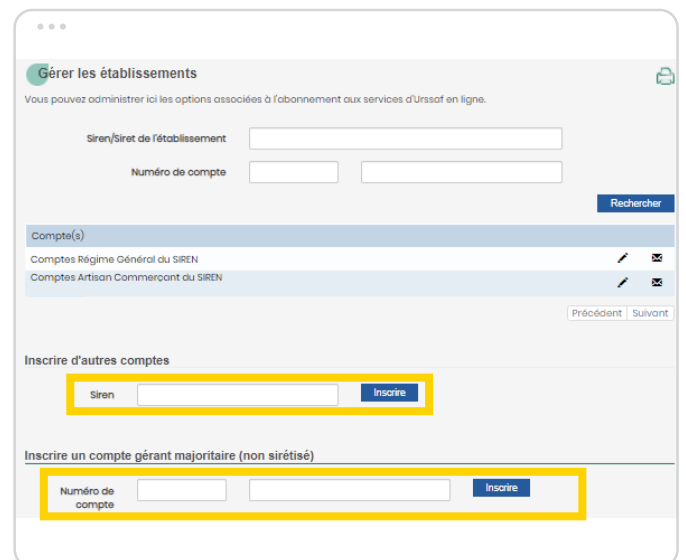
Gérer les établissements

Vous pouvez administrer ici les options associées à l'abonnement aux services d'Urssaf en ligne.

Siren/Siret de l'établissement

Numéro de compte

Rechercher

Compte(s)

Comptes Régime Général du SIREN

Comptes Artisan Commerçant du SIREN

Précédent Suivant

Inscrire d'autres comptes

Siren

Inscrire

Inscrire un compte gérant majoritaire (non sirétisé)

Numéro de compte

Inscrire